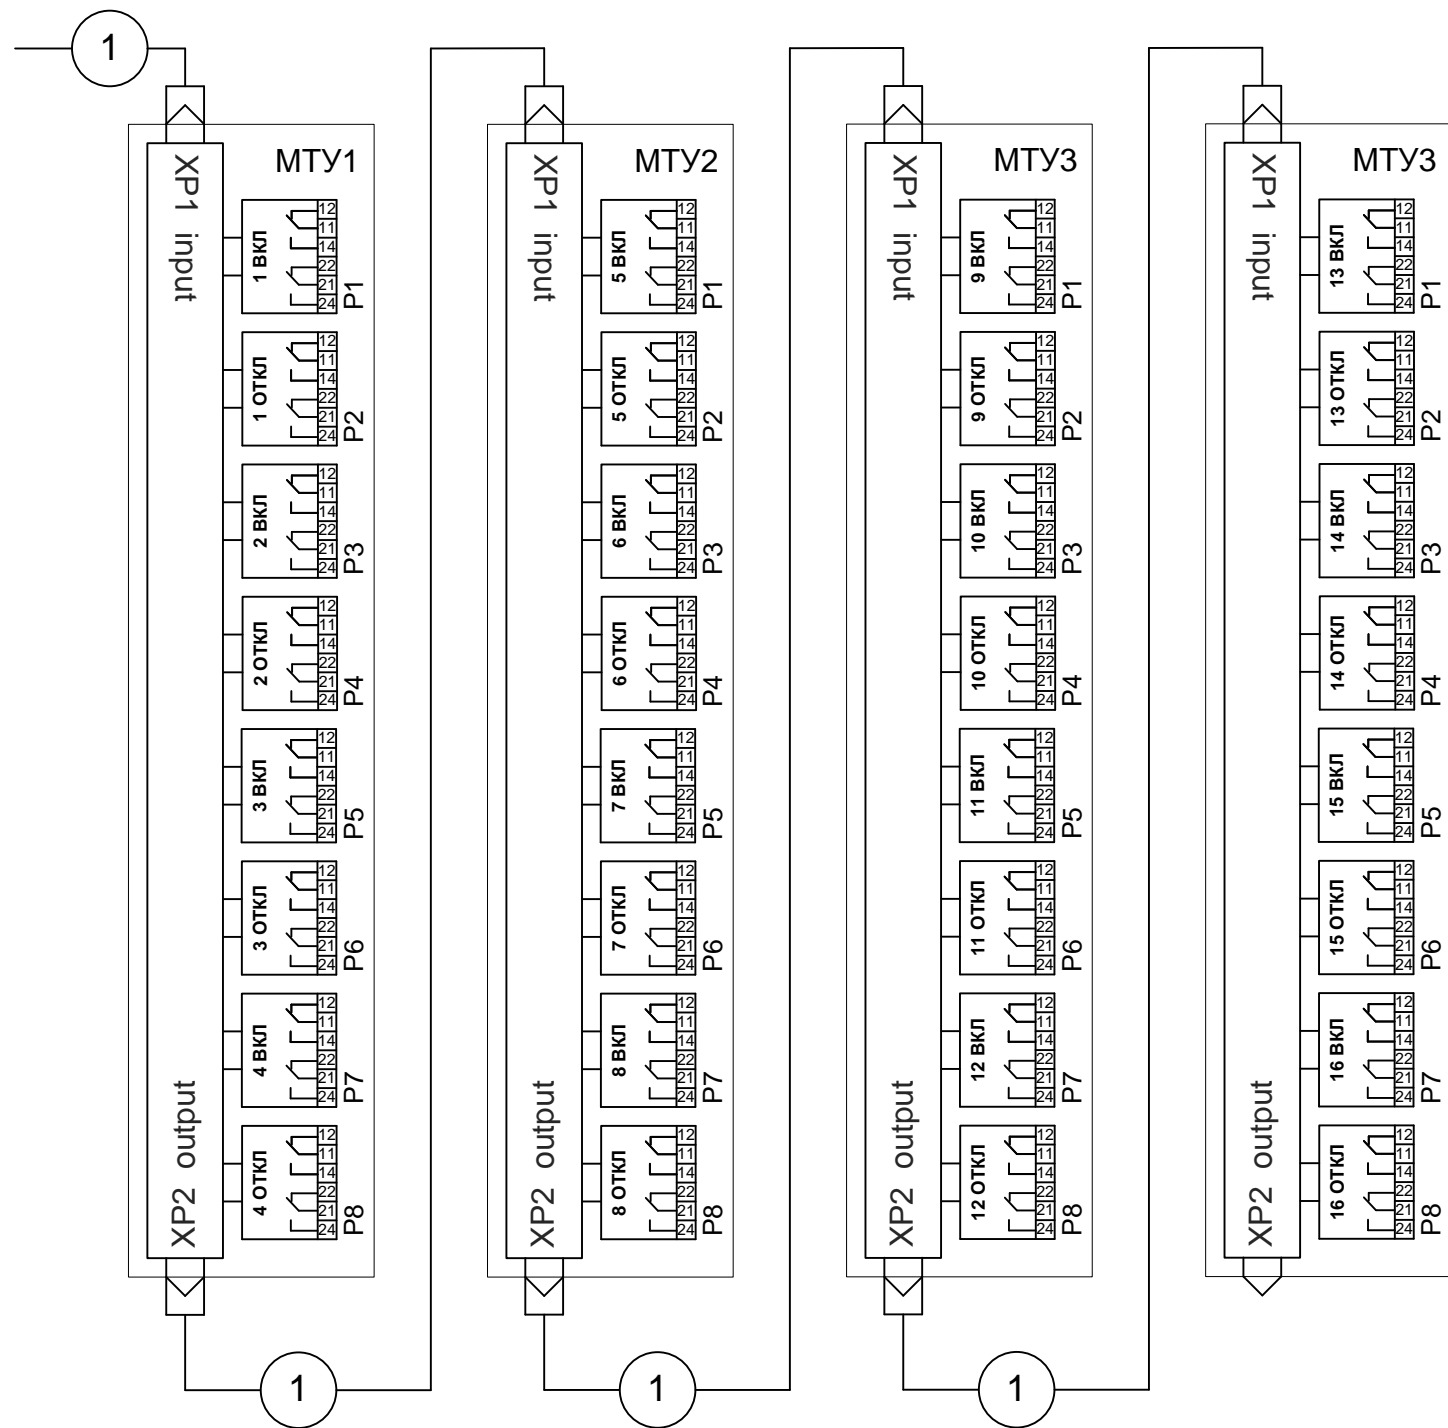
1

MTУ1
XP1 input
1 ВКЛ P1
12 11 14 22 21 24
1 ОТКЛ P2
12 11 14 22 21 24
2 ВКЛ P3
12 11 14 22 21 24
2 ОТКЛ P4
12 11 14 22 21 24
3 ВКЛ P5
12 11 14 22 21 24
3 ОТКЛ P6
12 11 14 22 21 24
4 ВКЛ P7
12 11 14 22 21 24
4 ОТКЛ P8
12 11 14 22 21 24
XP2 output

1

MTУ2
XP1 input
5 ВКЛ P1
12 11 14 22 21 24
5 ОТКЛ P2
12 11 14 22 21 24
6 ВКЛ P3
12 11 14 22 21 24
6 ОТКЛ P4
12 11 14 22 21 24
7 ВКЛ P5
12 11 14 22 21 24
7 ОТКЛ P6
12 11 14 22 21 24
8 ВКЛ P7
12 11 14 22 21 24
8 ОТКЛ P8
12 11 14 22 21 24
XP2 output

1

MTУ3
XP1 input
9 ВКЛ P1
12 11 14 22 21 24
9 ОТКЛ P2
12 11 14 22 21 24
10 ВКЛ P3
12 11 14 22 21 24
10 ОТКЛ P4
12 11 14 22 21 24
11 ВКЛ P5
12 11 14 22 21 24
11 ОТКЛ P6
12 11 14 22 21 24
12 ВКЛ P7
12 11 14 22 21 24
12 ОТКЛ P8
12 11 14 22 21 24
XP2 output

1

MTУ3
XP1 input
13 ВКЛ P1
12 11 14 22 21 24
13 ОТКЛ P2
12 11 14 22 21 24
14 ВКЛ P3
12 11 14 22 21 24
14 ОТКЛ P4
12 11 14 22 21 24
15 ВКЛ P5
12 11 14 22 21 24
15 ОТКЛ P6
12 11 14 22 21 24
16 ВКЛ P7
12 11 14 22 21 24
16 ОТКЛ P8
12 11 14 22 21 24
XP2 output